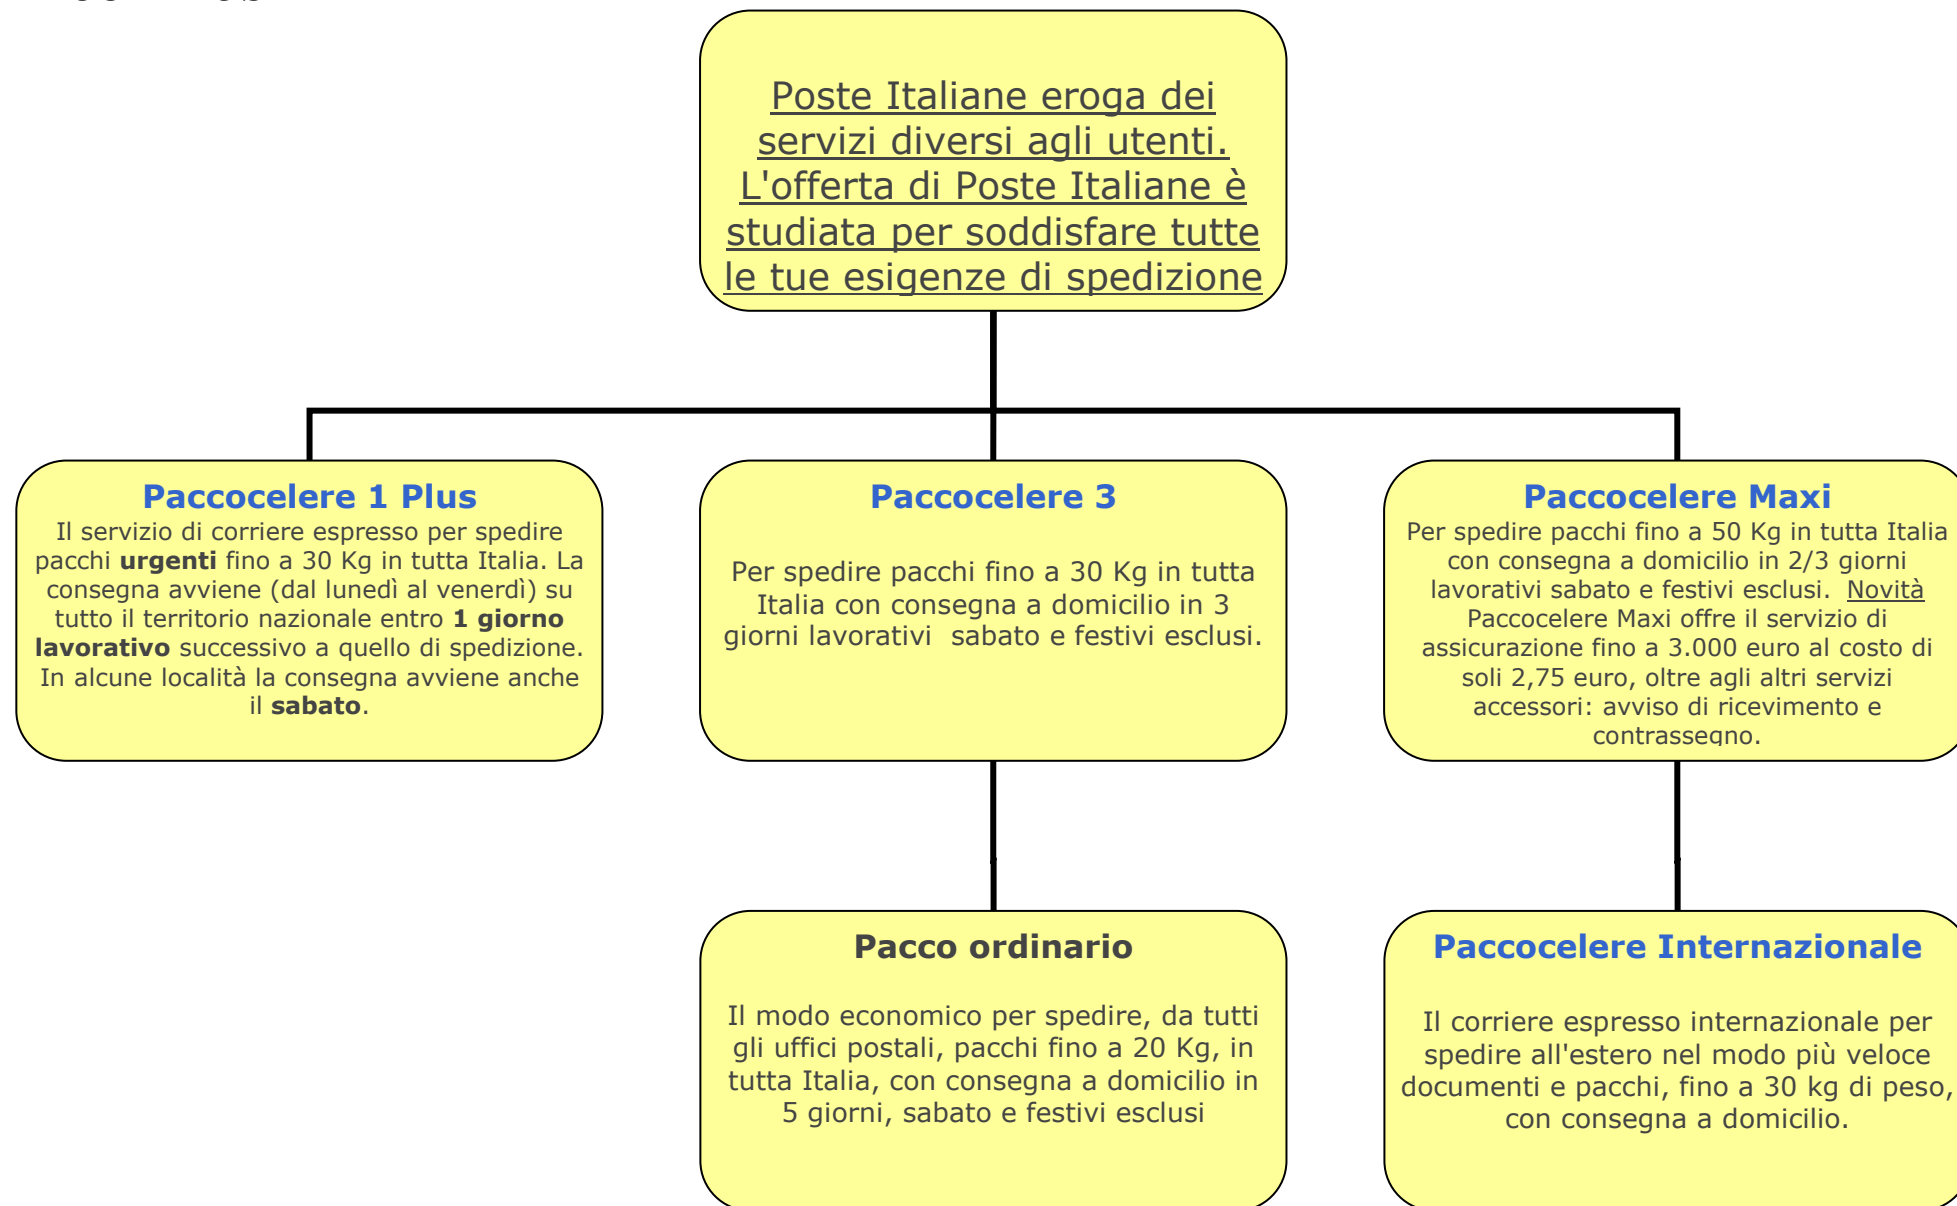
Poste Italiane eroga dei servizi diversi agli utenti. L'offerta di Poste Italiane è studiata per soddisfare tutte le tue esigenze di spedizione

Paccocelere 1 Plus
Il servizio di corriere espresso per spedire pacchi **urgenti** fino a 30 Kg in tutta Italia. La consegna avviene (dal lunedì al venerdì) su tutto il territorio nazionale entro **1 giorno lavorativo** successivo a quello di spedizione. In alcune località la consegna avviene anche il **sabato**.

Paccocelere 3

Per spedire pacchi fino a 30 Kg in tutta Italia con consegna a domicilio in 3 giorni lavorativi sabato e festivi esclusi.

Paccocelere Maxi
Per spedire pacchi fino a 50 Kg in tutta Italia con consegna a domicilio in 2/3 giorni lavorativi sabato e festivi esclusi. Novità Paccocelere Maxi offre il servizio di assicurazione fino a 3.000 euro al costo di soli 2,75 euro, oltre agli altri servizi accessori: avviso di ricevimento e contrassegno.

Pacco ordinario

Il modo economico per spedire, da tutti gli uffici postali, pacchi fino a 20 Kg, in tutta Italia, con consegna a domicilio in 5 giorni, sabato e festivi esclusi

Paccocelere Internazionale

Il corriere espresso internazionale per spedire all'estero nel modo più veloce documenti e pacchi, fino a 30 kg di peso, con consegna a domicilio.